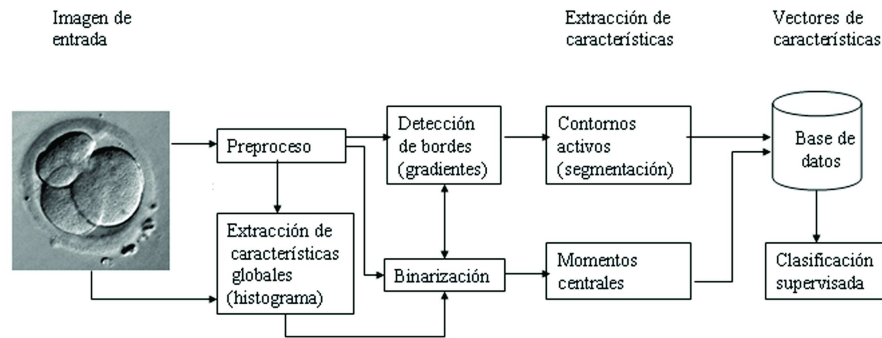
Imagen de entrada

Extracción de características

Vectores de características

Preproceso

Detección de bordes (gradientes)

Contornos activos (segmentación)

Base de datos

Extracción de características globales (histograma)

Binarización

Momentos centrales

Clasificación supervisada